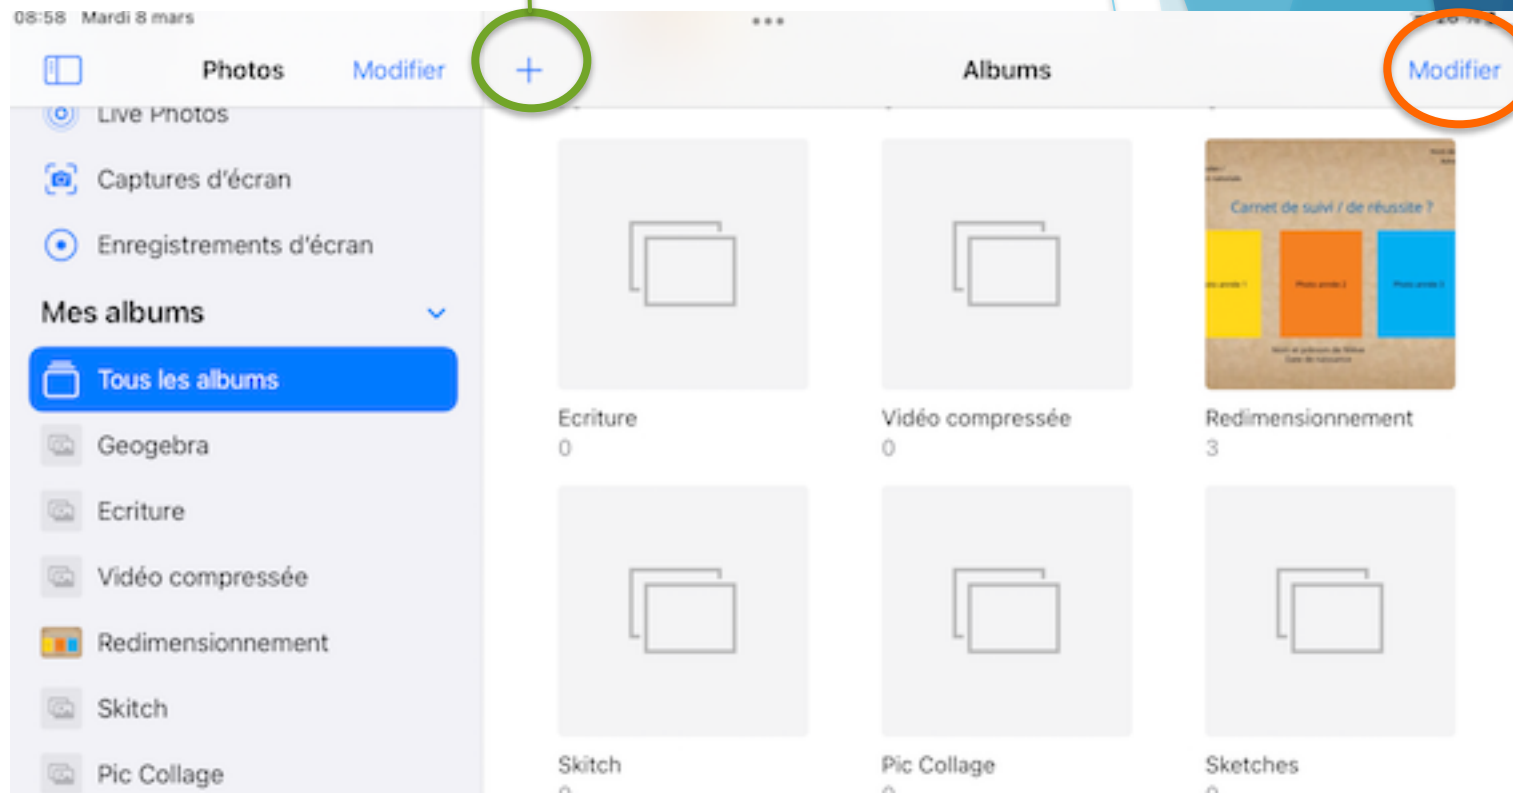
08:58 Mardi 8 mars

Photos Modifier

+

Albums

Modifier

Live Photos

Captures d'écran

Enregistrements d'écran

Mes albums

Tous les albums

Geogebra

Ecriture

Vidéo compressée

Redimensionnement

Skitch

Pic Collage

Carnet de suivi / de réussite ?

Ecriture
0

Vidéo compressée
0

Redimensionnement
3

Skitch

Pic Collage

Sketches